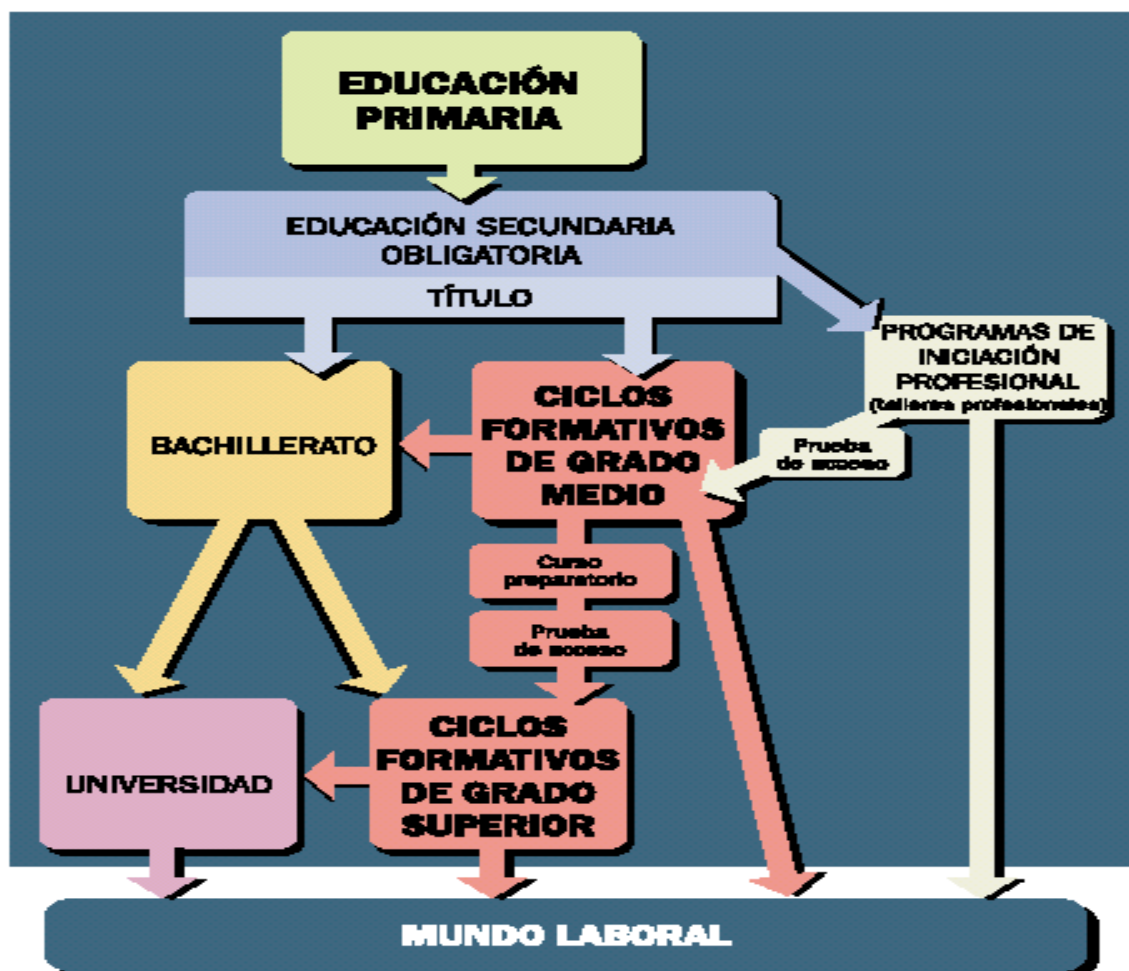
EDUCACIÓN PRIMARIA

EDUCACIÓN SECUNDARIA OBLIGATORIA

TÍTULO

PROGRAMAS DE INICIACIÓN PROFESIONAL (talleres profesionales)

BACHILLERATO

CICLOS FORMATIVOS DE GRADO MEDIO

Prueba de acceso

Curso preparatorio

Prueba de acceso

UNIVERSIDAD

CICLOS FORMATIVOS DE GRADO SUPERIOR

MUNDO LABORAL